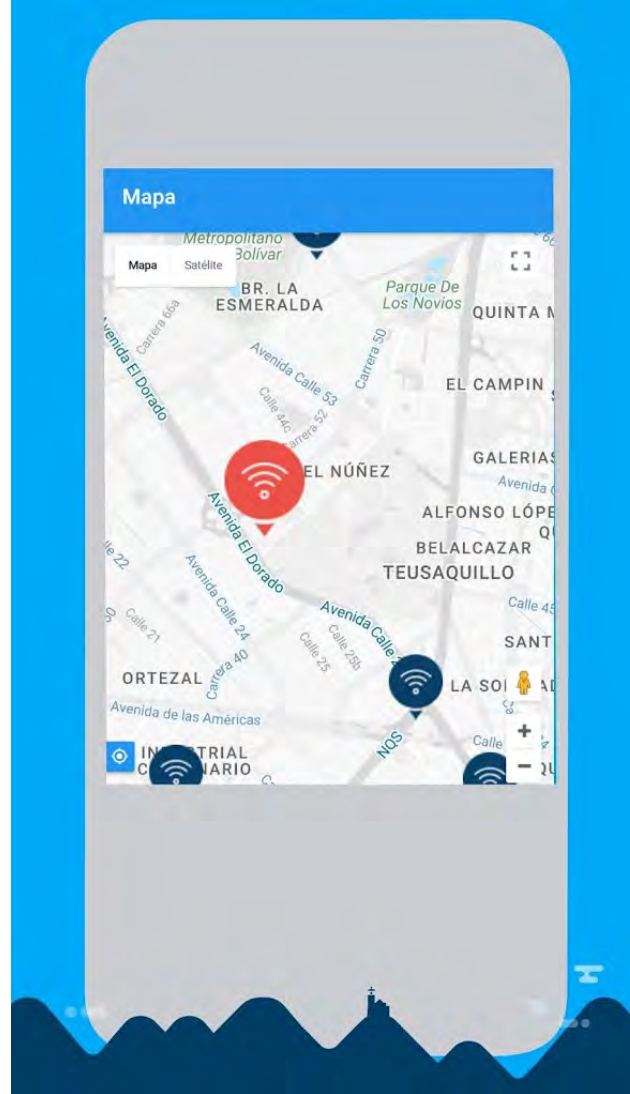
Mapa

Mapa Satélite

Metropolitano
Bolívar

BR. LA ESMERALDA

Parque De Los Novios

QUINTA M

Carrera 66a

Avenida El Dorado

Avenida Calle 53

Carrera 50

EL CAMPIN

Calle 44c

Carrera 52

EL NÚÑEZ

GALERIAS

Avenida

ALFONSO LÓPE

Q

Avenida El Dorado

BELALCAZAR

TEUSAQUILLO

e 22

Avenida Calle 24

Calle 45

Calle 21

Avenida Calle

Calle 25b

Calle 25

SANT

ORTEZAL

Carrera 40

LA SO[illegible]AD

Avenida de las Américas

IN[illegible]TRIAL
C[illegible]NARIO

NQS

Calle

+

−